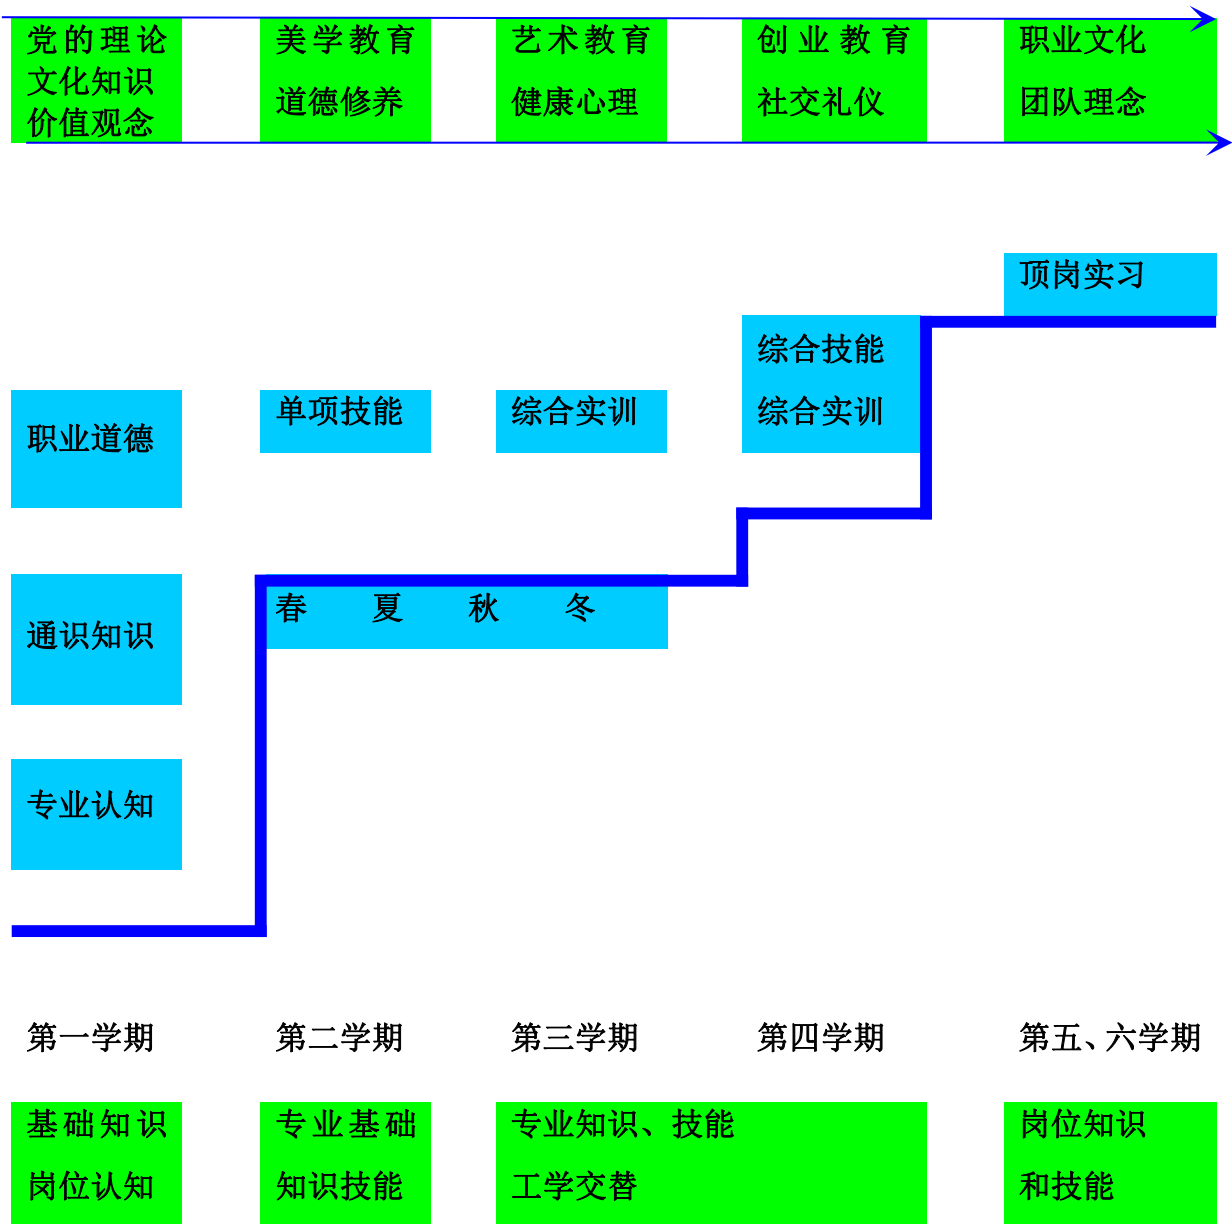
党的理论
文化知识
价值观念

美学教育
道德修养

艺术教育
健康心理

创业教育
社交礼仪

职业文化
团队理念

顶岗实习

综合技能
综合实训

职业道德

单项技能

综合实训

通识知识

春 夏 秋 冬

专业认知

第一学期

第二学期

第三学期

第四学期

第五、六学期

基础知识
岗位认知

专业基础
知识技能

专业知识、技能
工学交替

岗位知识
和技能